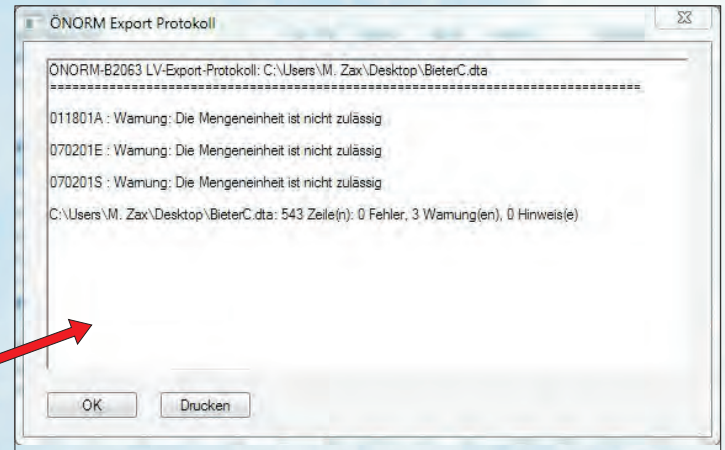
ÖNORM Export Protokoll

ÖNORM-B2063 LV-Export-Protokoll: C:\Users\M. Zax\Desktop\BieterC.dta
=================================================================================

011801A : Warnung: Die Mengeneinheit ist nicht zulässig

070201E : Warnung: Die Mengeneinheit ist nicht zulässig

070201S : Warnung: Die Mengeneinheit ist nicht zulässig

C:\Users\M. Zax\Desktop\BieterC.dta: 543 Zeile(n): 0 Fehler, 3 Warnung(en), 0 Hinweis(e)

OK

Drucken